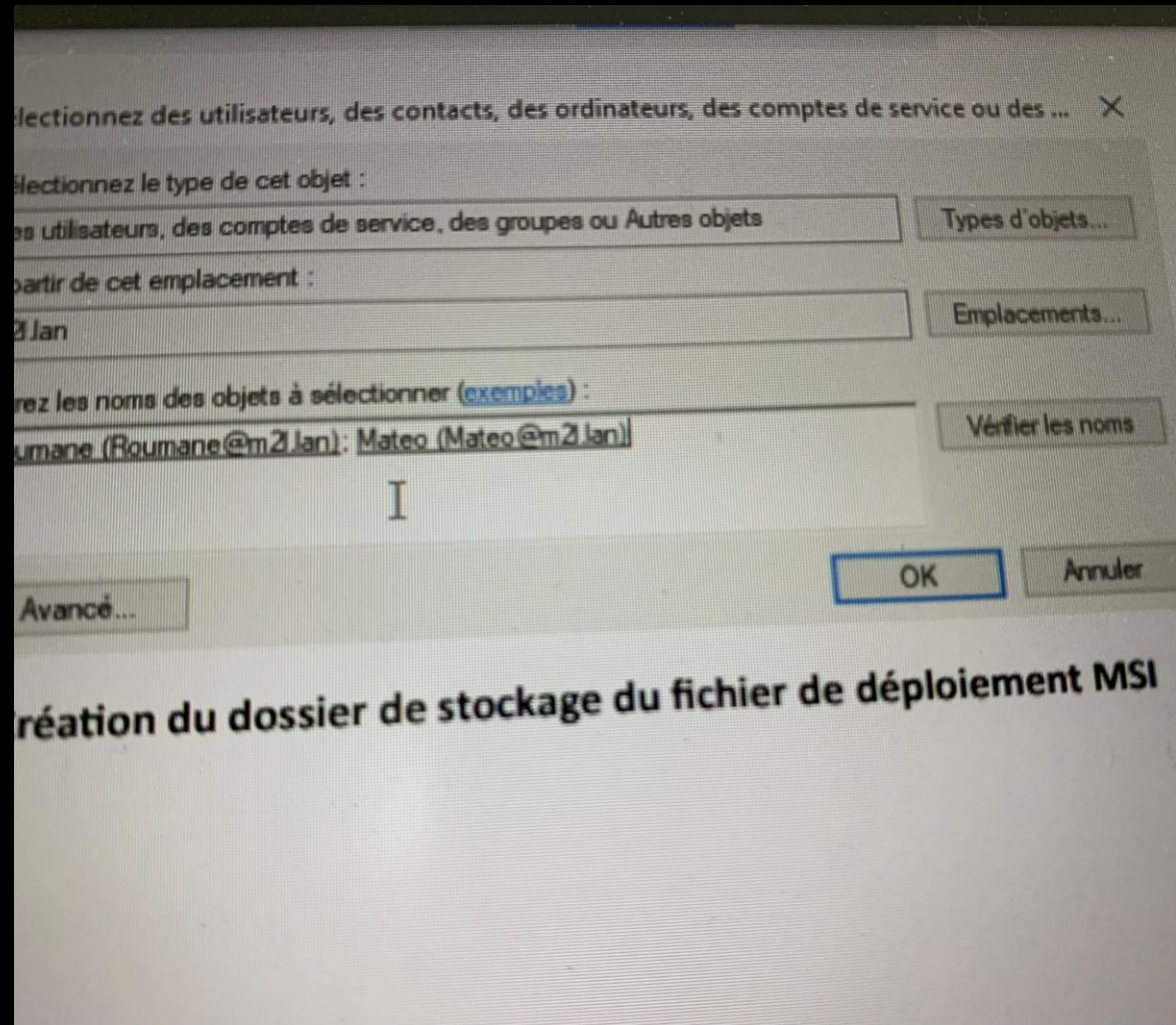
lectionnez des utilisateurs, des contacts, des ordinateurs, des comptes de service ou des ... ×

électionnez le type de cet objet :

es utilisateurs, des comptes de service, des groupes ou Autres objets

Types d'objets...

partir de cet emplacement :

2l.lan

Emplacements...

rez les noms des objets à sélectionner (exemples) :

umane (Roumane@m2l.lan); Mateo (Mateo@m2l.lan)

Vérifier les noms

OK

Annuler

Avancé...

réation du dossier de stockage du fichier de déploiement MSI